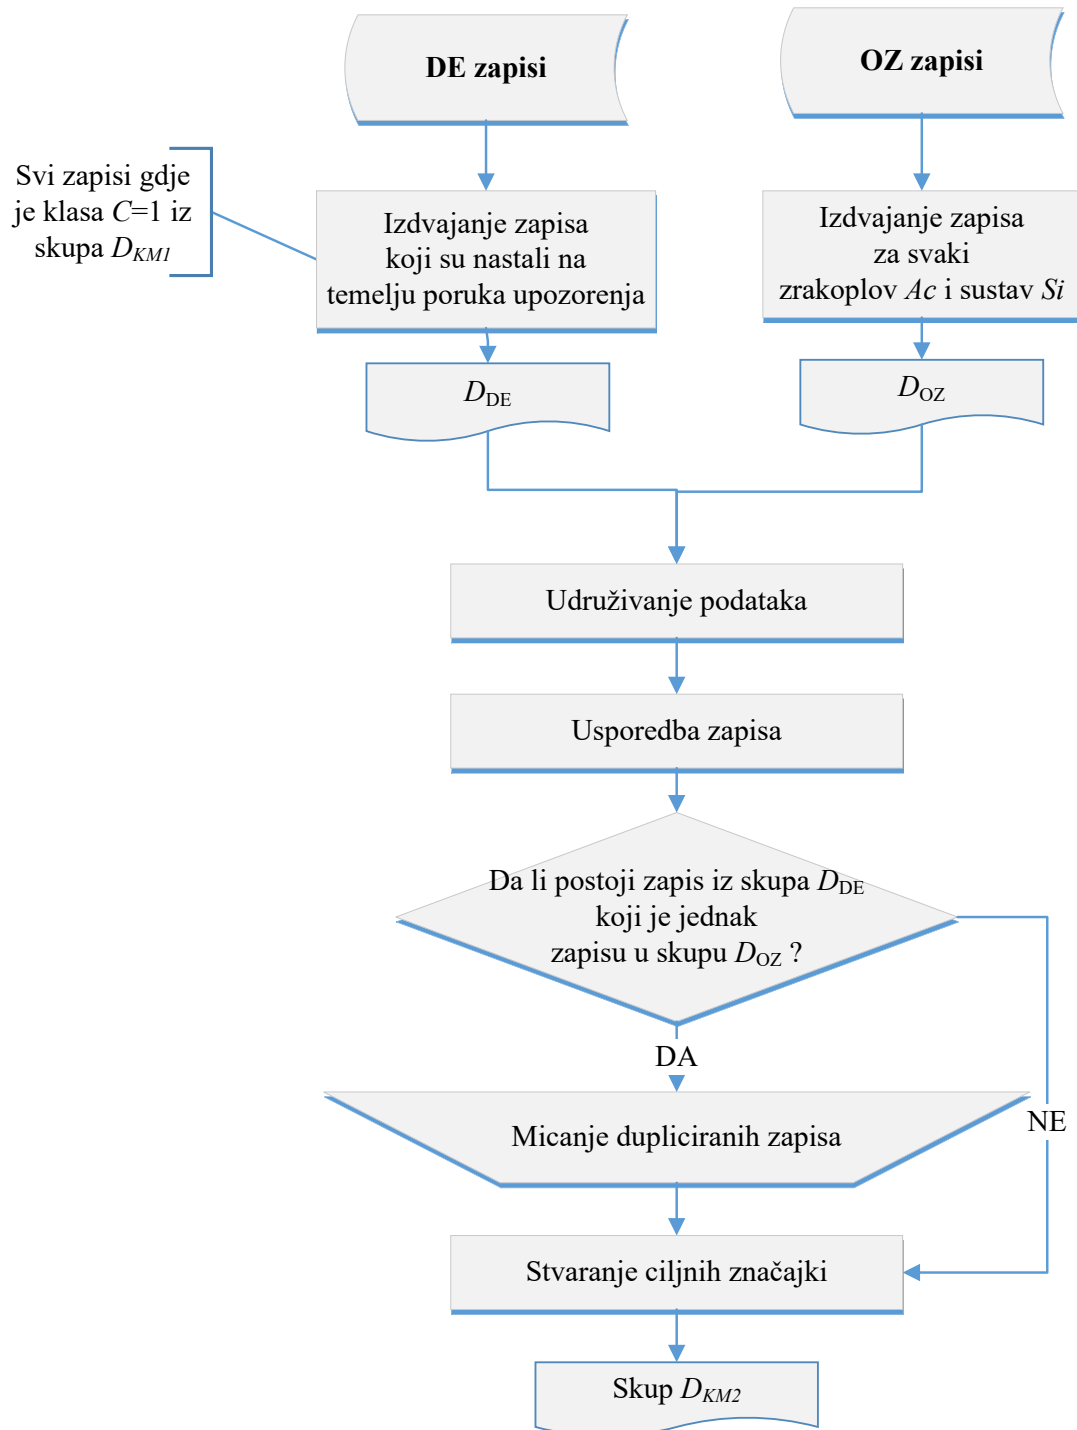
DE zapisi

OZ zapisi

Svi zapisi gdje je klasa $C$=1 iz skupa $D_{KM1}$

Izdvajanje zapisa koji su nastali na temelju poruka upozorenja

Izdvajanje zapisa za svaki zrakoplov $Ac$ i sustav $Si$

$D_{\mathrm{DE}}$

$D_{\mathrm{OZ}}$

Udruživanje podataka

Usporedba zapisa

Da li postoji zapis iz skupa $D_{\mathrm{DE}}$ koji je jednak zapisu u skupu $D_{\mathrm{OZ}}$ ?

DA

NE

Micanje dupliciranih zapisa

Stvaranje ciljnih značajki

Skup $D_{KM2}$